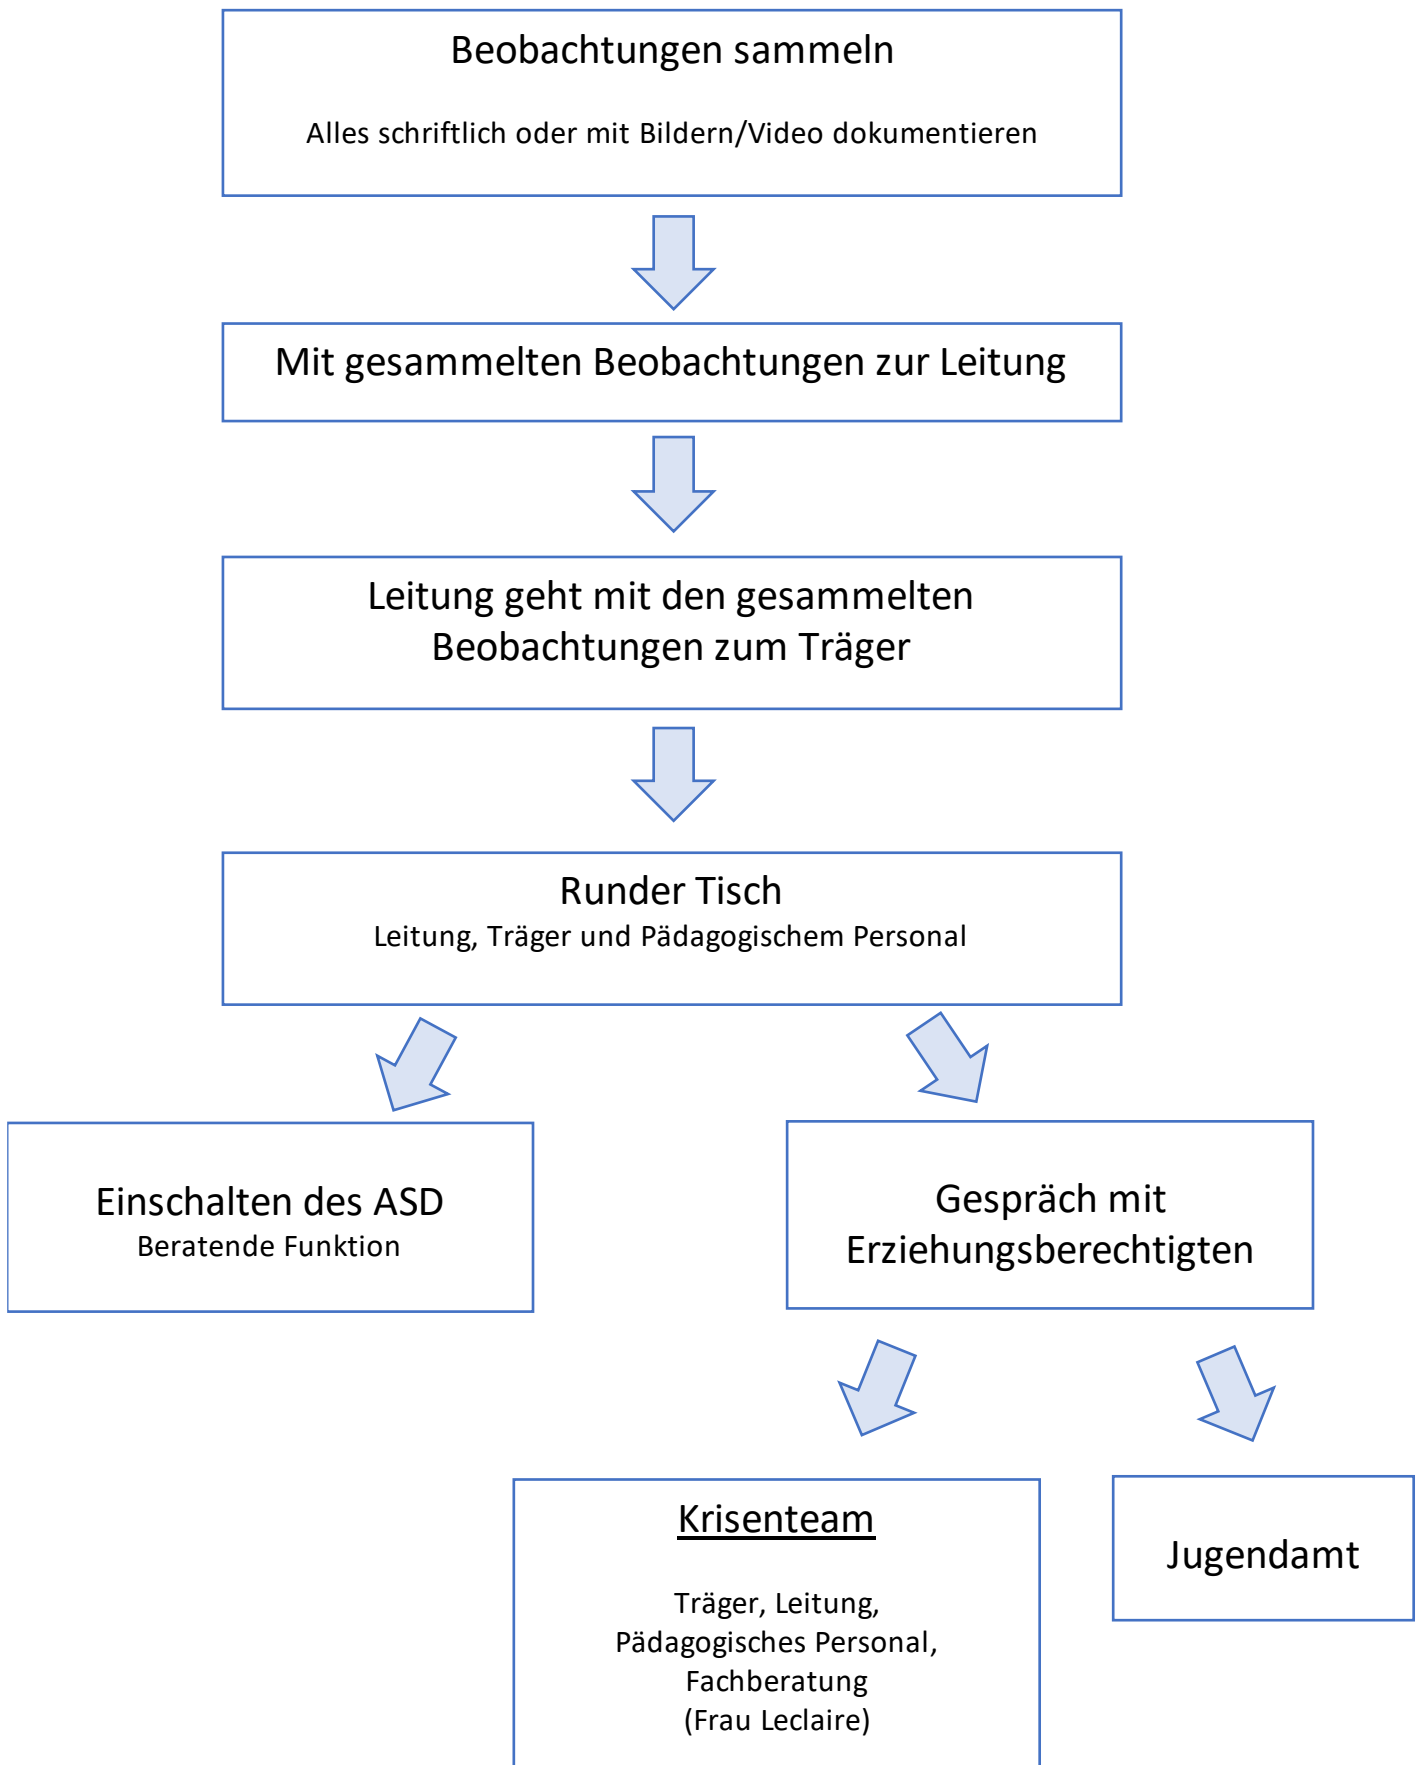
Beobachtungen sammeln

Alles schriftlich oder mit Bildern/Video dokumentieren

Mit gesammelten Beobachtungen zur Leitung

Leitung geht mit den gesammelten Beobachtungen zum Träger

Runder Tisch
Leitung, Träger und Pädagogischem Personal

Einschalten des ASD
Beratende Funktion

Gespräch mit Erziehungsberechtigten

Krisenteam

Träger, Leitung, Pädagogisches Personal, Fachberatung (Frau Leclaire)

Jugendamt